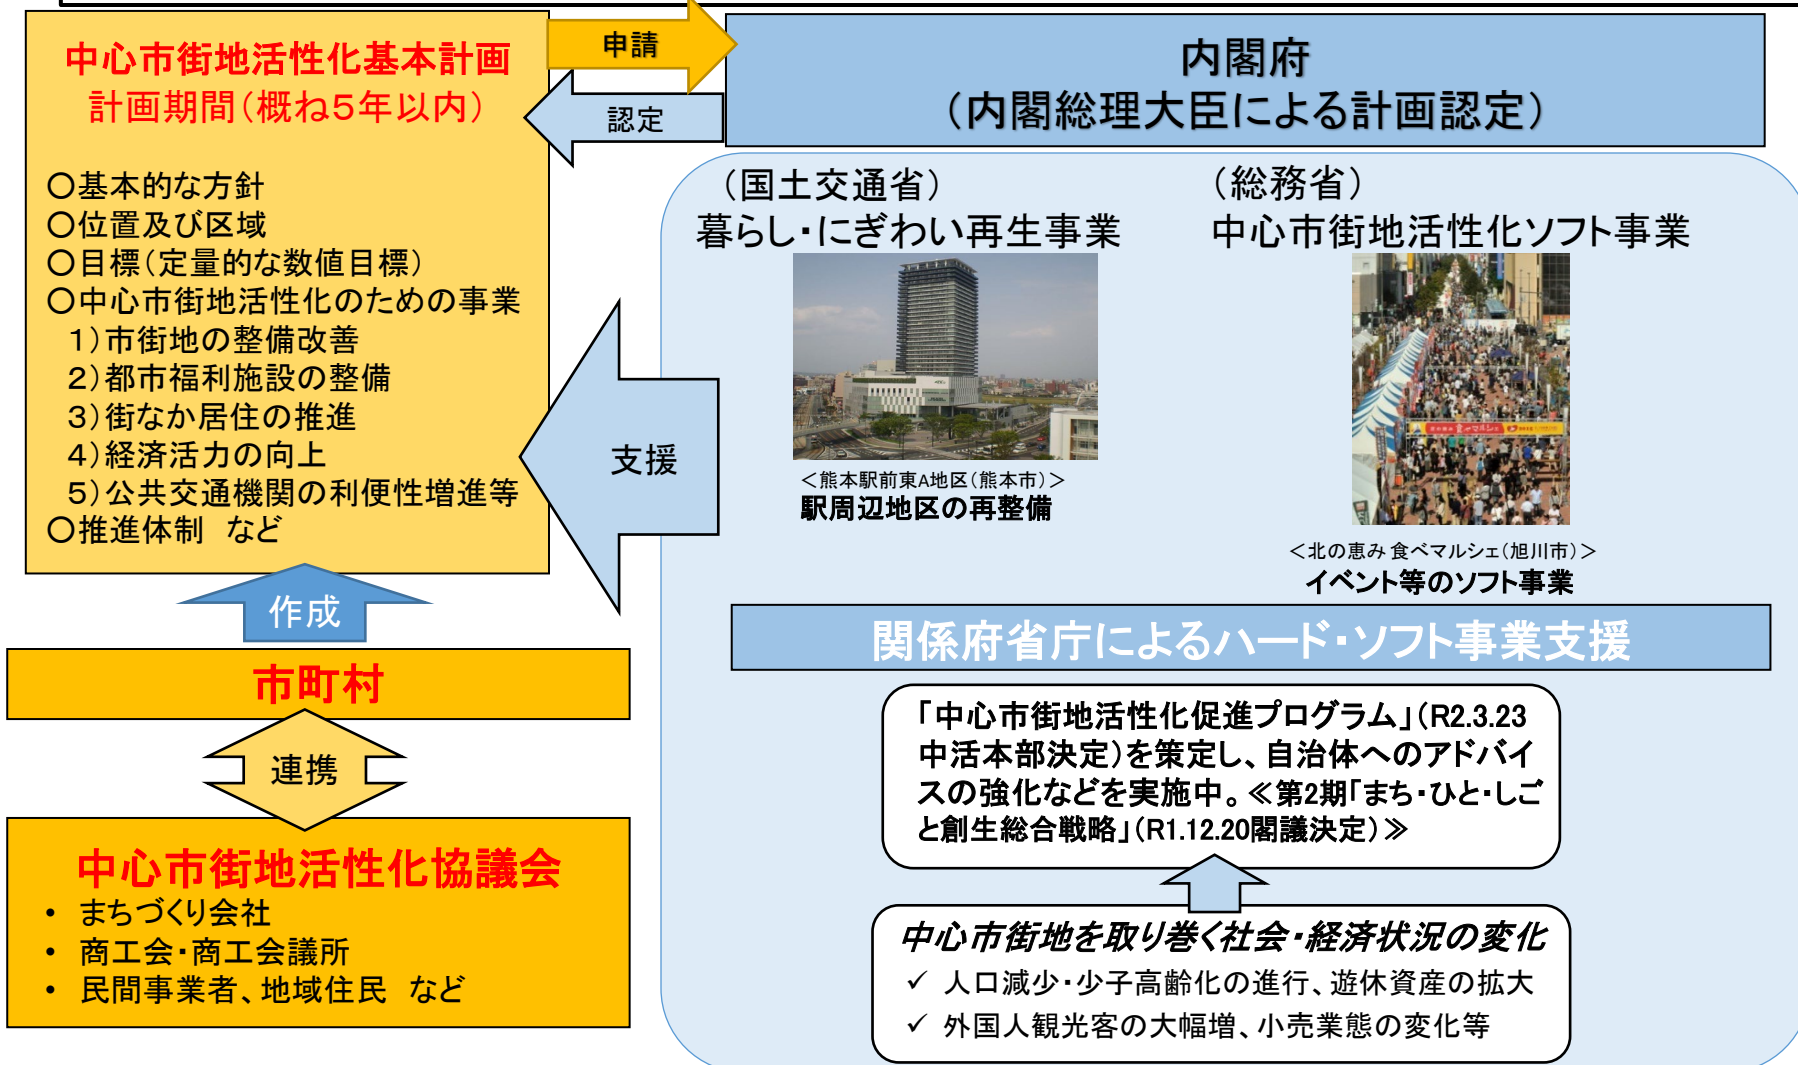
中心市街地活性化基本計画
計画期間（概ね5年以内）

○基本的な方針
○位置及び区域
○目標（定量的な数値目標）
○中心市街地活性化のための事業
1）市街地の整備改善
2）都市福利施設の整備
3）街なか居住の推進
4）経済活力の向上
5）公共交通機関の利便性増進等
○推進体制　など

申請

認定

内閣府
（内閣総理大臣による計画認定）

（国土交通省）
暮らし・にぎわい再生事業

（総務省）
中心市街地活性化ソフト事業

支援

＜熊本駅前東A地区（熊本市）＞
駅周辺地区の再整備

＜北の恵み 食べマルシェ（旭川市）＞
イベント等のソフト事業

関係府省庁によるハード・ソフト事業支援

作成

市町村

連携

中心市街地活性化協議会
• まちづくり会社
• 商工会・商工会議所
• 民間事業者、地域住民　など

「中心市街地活性化促進プログラム」（R2.3.23中活本部決定）を策定し、自治体へのアドバイスの強化などを実施中。≪第2期「まち・ひと・しごと創生総合戦略」（R1.12.20閣議決定）≫

中心市街地を取り巻く社会・経済状況の変化
✓ 人口減少・少子高齢化の進行、遊休資産の拡大
✓ 外国人観光客の大幅増、小売業態の変化等